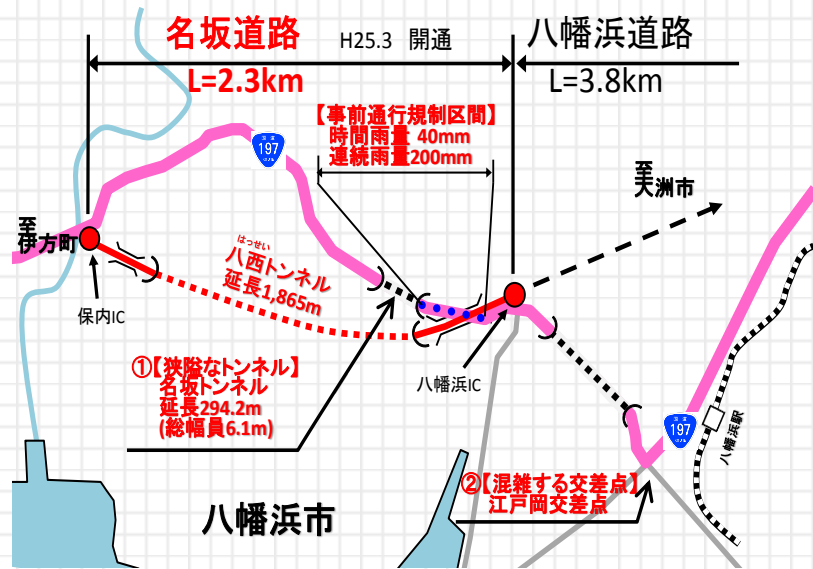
名坂道路

H25.3 開通

八幡浜道路

L=2.3km

L=3.8km

【事前通行規制区間】
時間雨量 40mm
連続雨量200mm

197

至 大洲市

至 伊方町

はっせい
八西トンネル
延長1,865m

保内IC

①【狭隘なトンネル】
名坂トンネル
延長294.2m
(総幅員6.1m)

八幡浜IC

197

八幡浜駅

②【混雑する交差点】
江戸岡交差点

八幡浜市